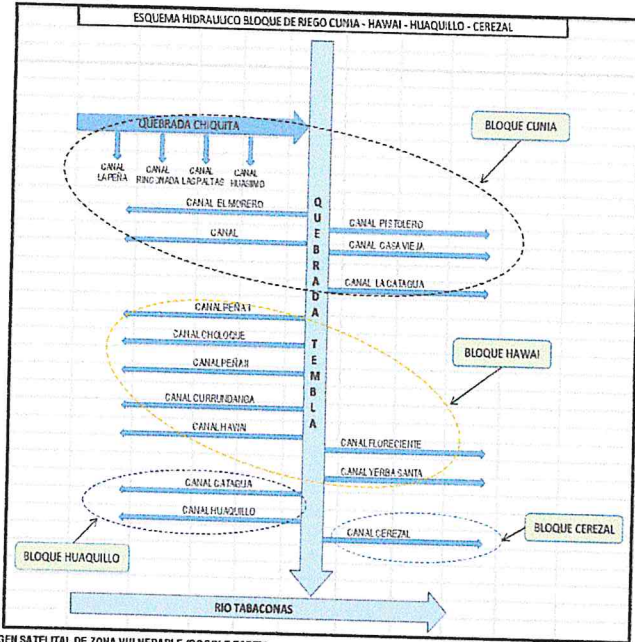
ESQUEMA HIDRAULICO BLOQUE DE RIEGO CUNIA - HAWAI - HUAQUILLO - CEREZAL

QUEBRADA CHIQUITA

BLOQUE CUNIA

CANAL LA PEÑA

CANAL RINCONADA

CANAL LAS PALTAS

CANAL HUASIMO

CANAL EL MORERO

CANAL

CANAL PISTOLERO

CANAL CASA VIEJA

CANAL LA CATAGUA

QUEBRADA TEMBLA

CANAL PEÑA I

CANAL CHOLOQUE

CANAL PEÑA II

CANAL CURRUNDANGA

CANAL HAWAI

BLOQUE HAWAI

CANAL FLORECIENTE

CANAL YERBA SANTA

CANAL CATAGUA

CANAL HUAQUILLO

BLOQUE HUAQUILLO

CANAL CEREZAL

BLOQUE CEREZAL

RIO TABACONAS

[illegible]GEN SATELITAL DE ZONA VULNERABLE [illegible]